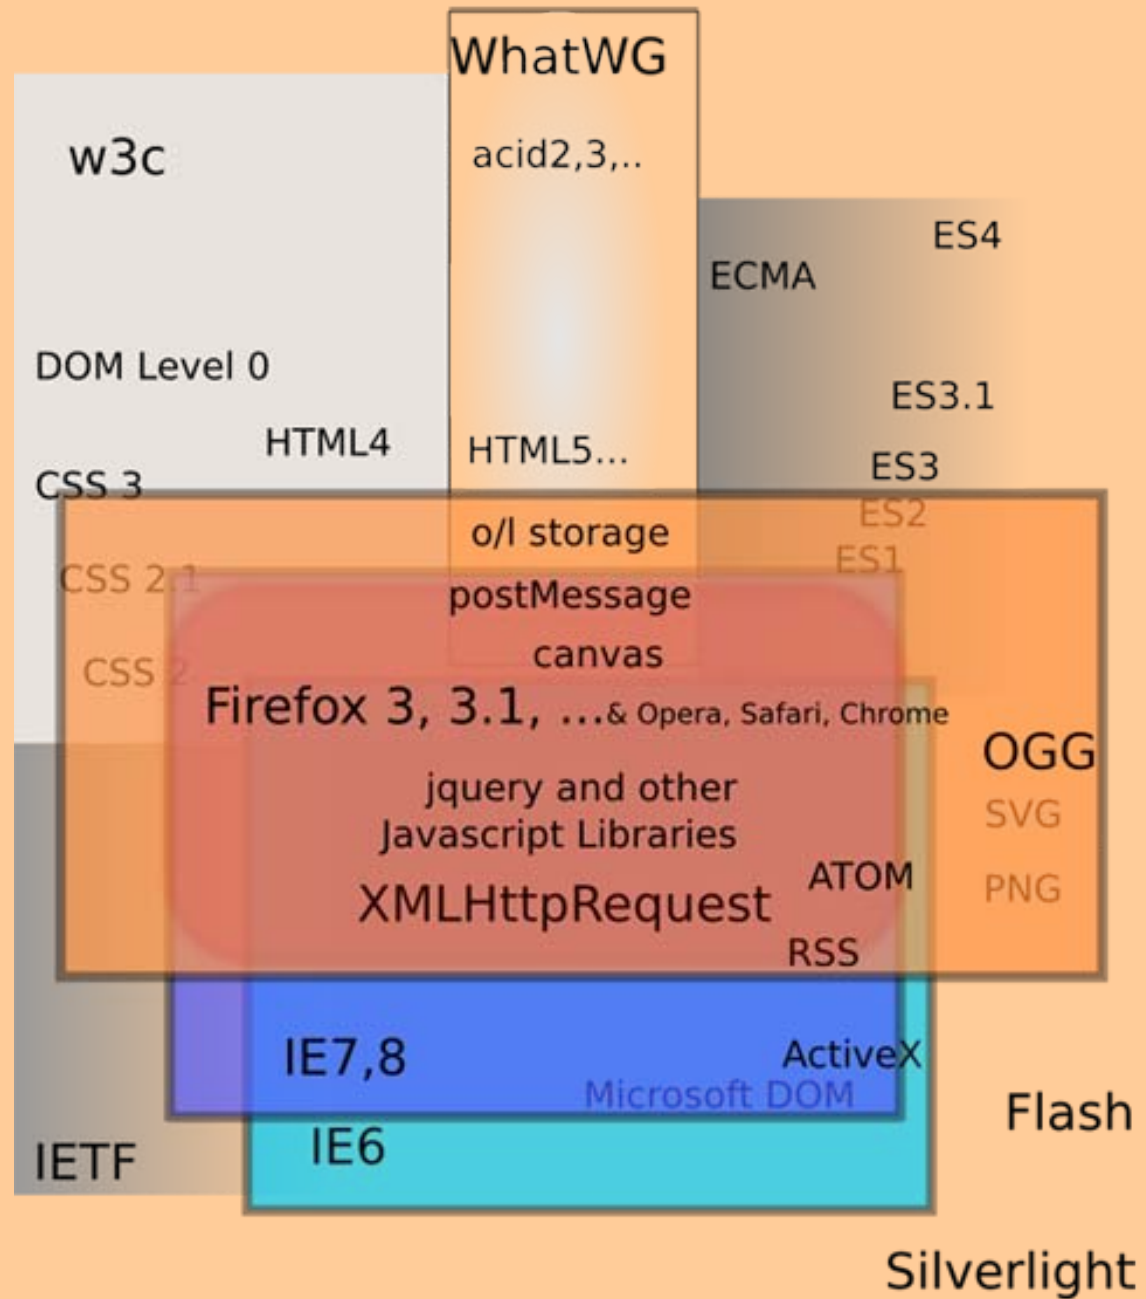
WhatWG

w3c

acid2,3,..

ES4

ECMA

DOM Level 0

ES3.1

HTML4

HTML5...

ES3

CSS 3

ES2

o/l storage

ES1

CSS 2.1

postMessage

canvas

CSS 2

Firefox 3, 3.1, ...& Opera, Safari, Chrome

OGG

jquery and other Javascript Libraries

SVG

ATOM

PNG

XMLHttpRequest

RSS

IE7,8

ActiveX

Microsoft DOM

Flash

IETF

IE6

Silverlight